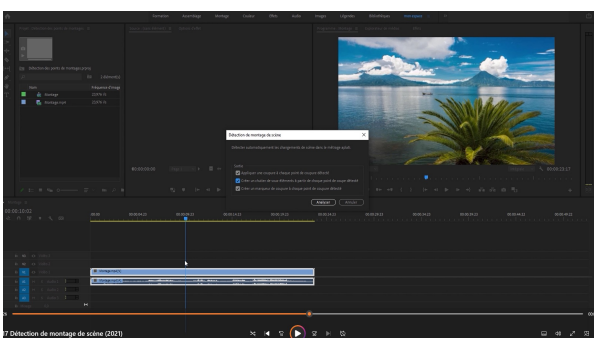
Formation Assemblage Montage Couleur Effets Audio Images Légendes Bibliothèques Historique

Détection des points de montage prévus

Nom
Fréquence d'image
Montage
23,976 i/s
Montage.mp4
23,976 i/s

00:00:00:00

Détection de montage de scène

Détecter automatiquement les changements de scène dans le montage prévu.

Outils
Appliquer une coupure à chaque point de coupure détecté
Créer un chutier de sous-éléments à partir de chaque point de coupure détecté
Créer un marqueur de coupure à chaque point de coupure détecté

Analyser
Annuler

00:00:10:02

00:00:13:17

Montage.mp4 [V]

7 Détection de montage de scène (2021)